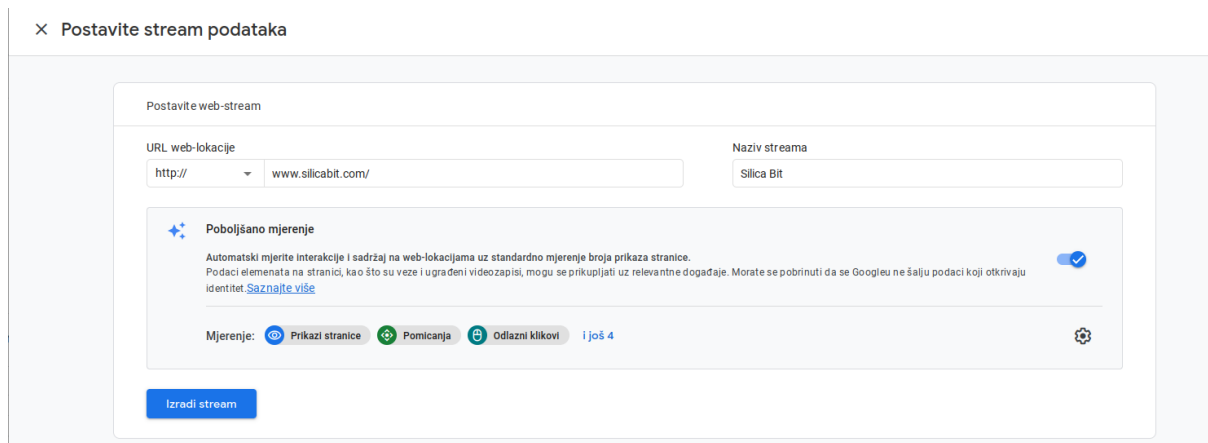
× Postavite stream podataka

Postavite web-stream

URL web-lokacije

http://

www.silicabit.com/

Naziv streama

Silica Bit

Poboljšano mjerenje

Automatski mjerite interakcije i sadržaj na web-lokacijama uz standardno mjerenje broja prikaza stranice.
Podaci elemenata na stranici, kao što su veze i ugrađeni videozapisi, mogu se prikupljati uz relevantne događaje. Morate se pobrinuti da se Googleu ne šalju podaci koji otkrivaju identitet. Saznajte više

Mjerenje: Prikazi stranice Pomicanja Odlazni klikovi i još 4

Izradi stream